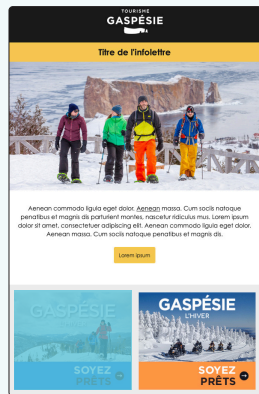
TOURISME
GASPÉSIE

Titre de l'infolettre

Aenean commodo ligula eget dolor. Aenean massa. Cum sociis natoque penatibus et magnis dis parturient montes, nascetur ridiculus mus. Lorem ipsum dolor sit amet, consectetuer adipiscing elit. Aenean commodo ligula eget dolor. Aenean massa. Cum sociis natoque penatibus et magnis dis.

Lorem ipsum

GASPÉSIE
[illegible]
SOYEZ
PRÊTS

GASPÉSIE
L'HIVER
SOYEZ
PRÊTS